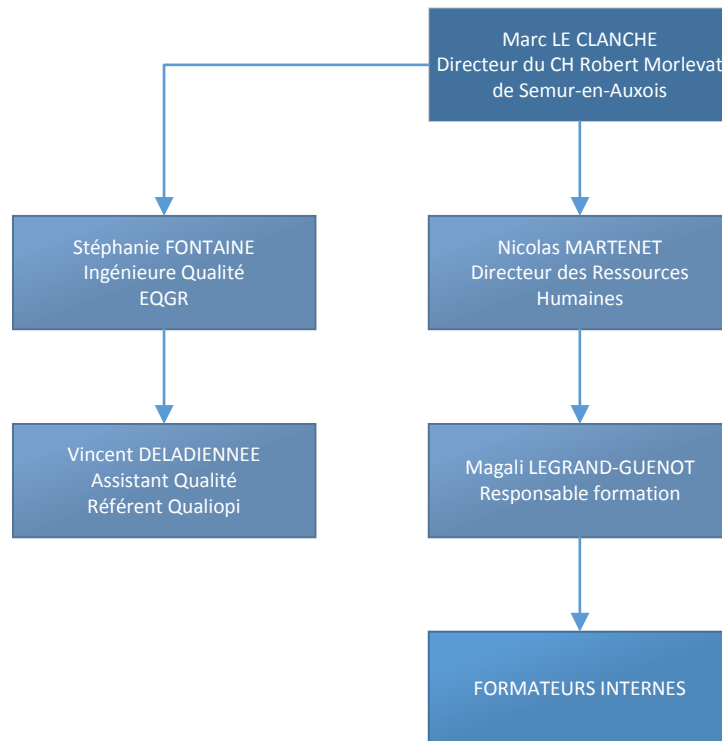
Marc LE CLANCHE
Directeur du CH Robert Morlevat
de Semur-en-Auxois

Stéphanie FONTAINE
Ingénieure Qualité
EQGR

Vincent DELADIENNEE
Assistant Qualité
Référent Qualiopi

Nicolas MARTENET
Directeur des Ressources Humaines

Magali LEGRAND-GUENOT
Responsable formation

FORMATEURS INTERNES